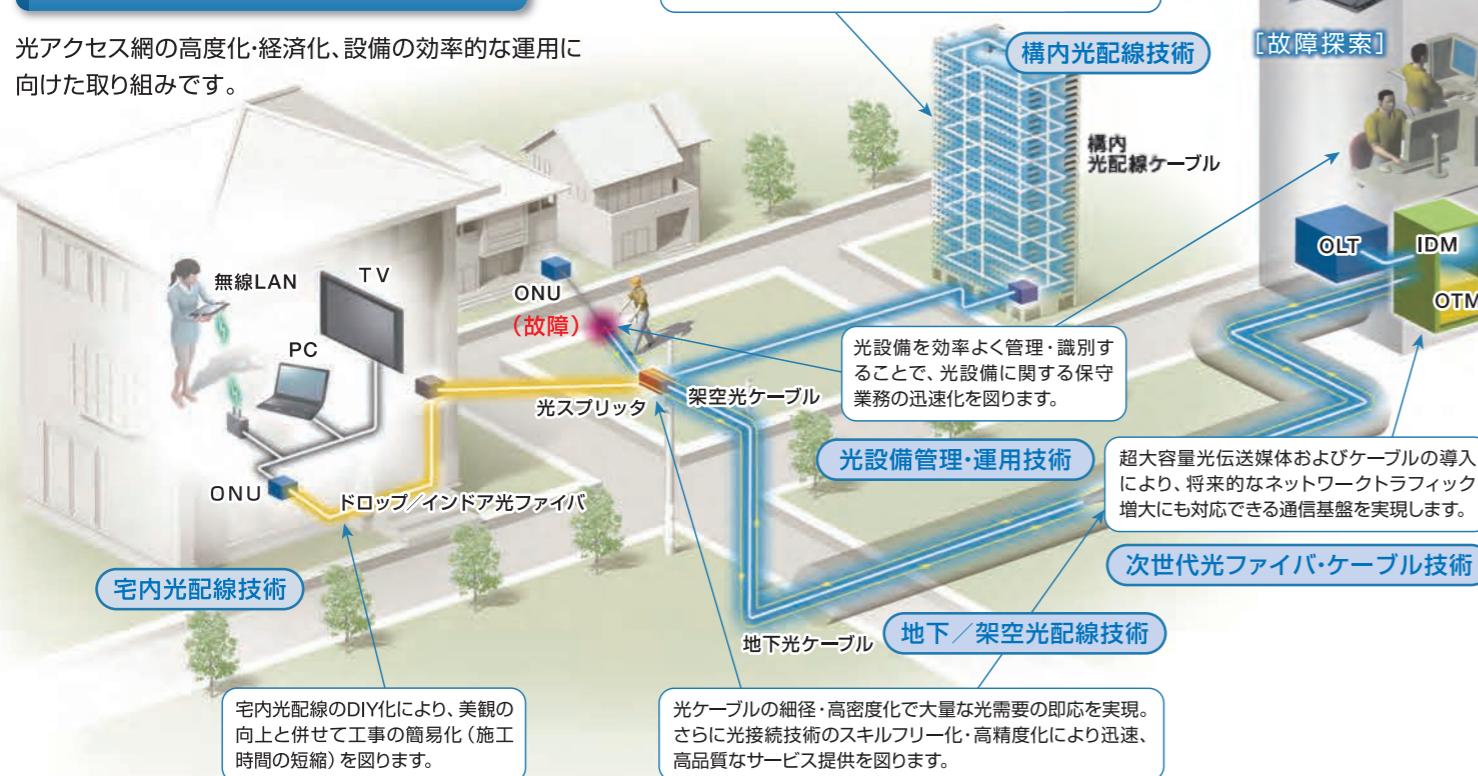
光アクセス網の高度化･経済化、設備の効率的な運用に向けた取り組みです。

構内光配線技術

[故障探索]

構内
光配線ケーブル

OLT

IDM

OTM

無線LAN

TV

PC

ONU

(故障)

光設備を効率よく管理・識別することで、光設備に関する保守業務の迅速化を図ります。

光スプリッタ

架空光ケーブル

光設備管理･運用技術

超大容量光伝送媒体およびケーブルの導入により、将来的なネットワークトラフィック増大にも対応できる通信基盤を実現します。

次世代光ファイバ･ケーブル技術

ONU

ドロップ／インドア光ファイバ

宅内光配線技術

地下光ケーブル

地下／架空光配線技術

宅内光配線のDIY化により、美観の向上と併せて工事の簡易化（施工時間の短縮）を図ります。

光ケーブルの細径・高密度化で大量な光需要の即応を実現。さらに光接続技術のスキルフリー化・高精度化により迅速、高品質なサービス提供を図ります。